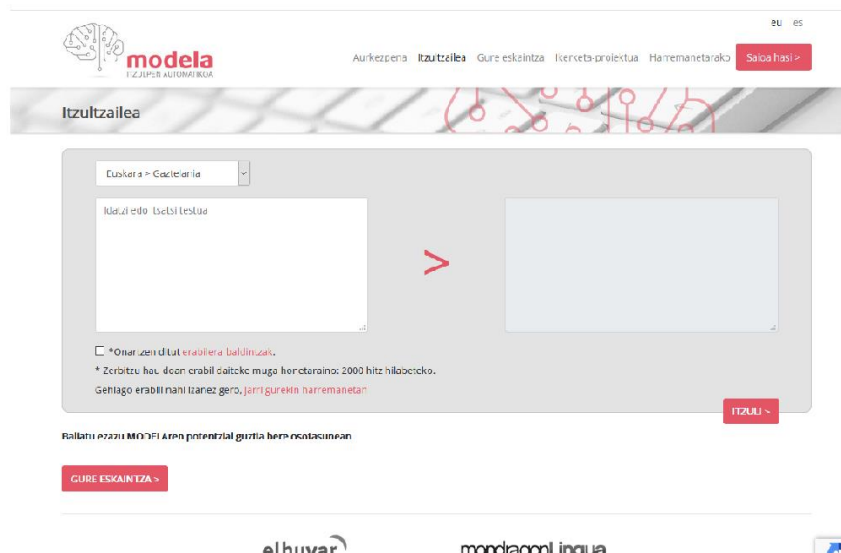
eu es

modela
ITZULPEN AUTOMATIKOA

Aurkezpena Itzultzailea Gure eskaintza Ikerketa-proiektua Harremanetarako Saioa hasi >

Itzultzailea

Euskara > Gaztelania

Idatzi edo itsatsi testua

>

*Onartzen ditut erabilera baldintzak.

* Zerbitzu hau doan erabil daiteke muga honetaraino: 2000 hitz hilabeteko.

Gehiago erabili nahi izanez gero, jarri gurekin harremanetan

ITZULI >

Baliatu ezazu MODELAren potentzial guztia bere osotasunean

GURE ESKAINTZA >

elhuyar mondragonLingua